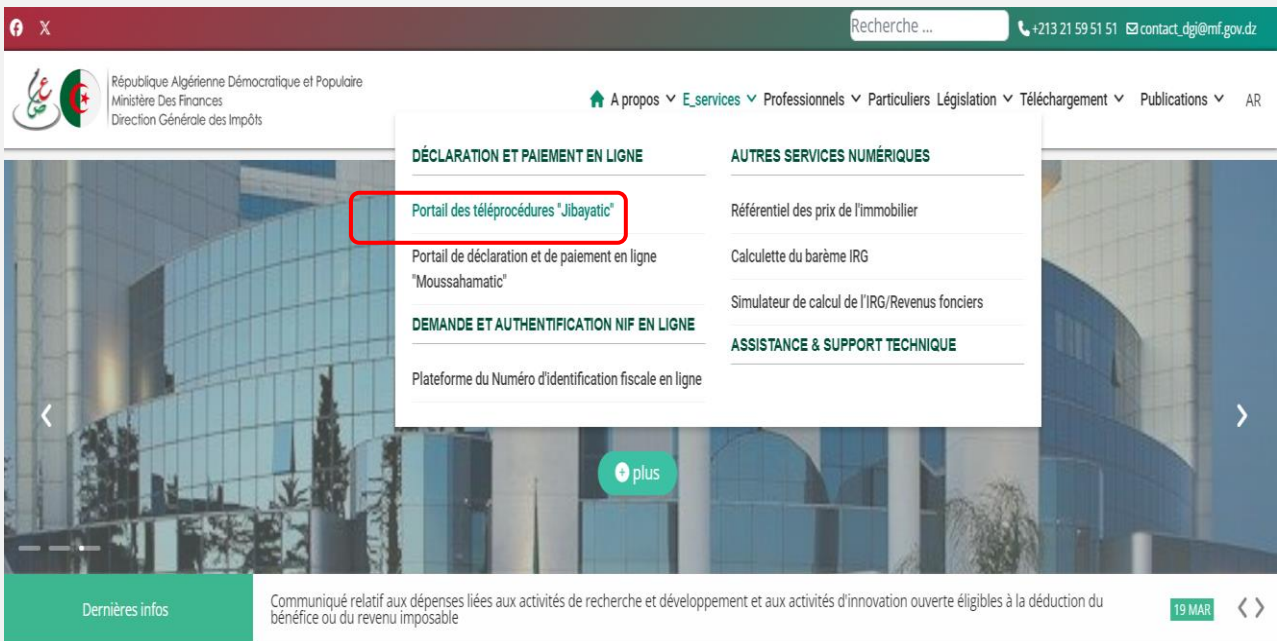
Recherche ...

+213 21 59 51 51 contact_dgi@mf.gov.dz

République Algérienne Démocratique et Populaire
Ministère Des Finances
Direction Générale des Impôts

A propos E_services Professionnels Particuliers Législation Téléchargement Publications AR

DÉCLARATION ET PAIEMENT EN LIGNE

Portail des téléprocédures "Jibayatic"

Portail de déclaration et de paiement en ligne "Moussahamatic"

DEMANDE ET AUTHENTIFICATION NIF EN LIGNE

Plateforme du Numéro d'identification fiscale en ligne

AUTRES SERVICES NUMÉRIQUES

Référentiel des prix de l'immobilier

Calculette du barème IRG

Simulateur de calcul de l'IRG/Revenus fonciers

ASSISTANCE & SUPPORT TECHNIQUE

plus

Dernières infos

Communiqué relatif aux dépenses liées aux activités de recherche et développement et aux activités d'innovation ouverte éligibles à la déduction du bénéfice ou du revenu imposable

19 MAR